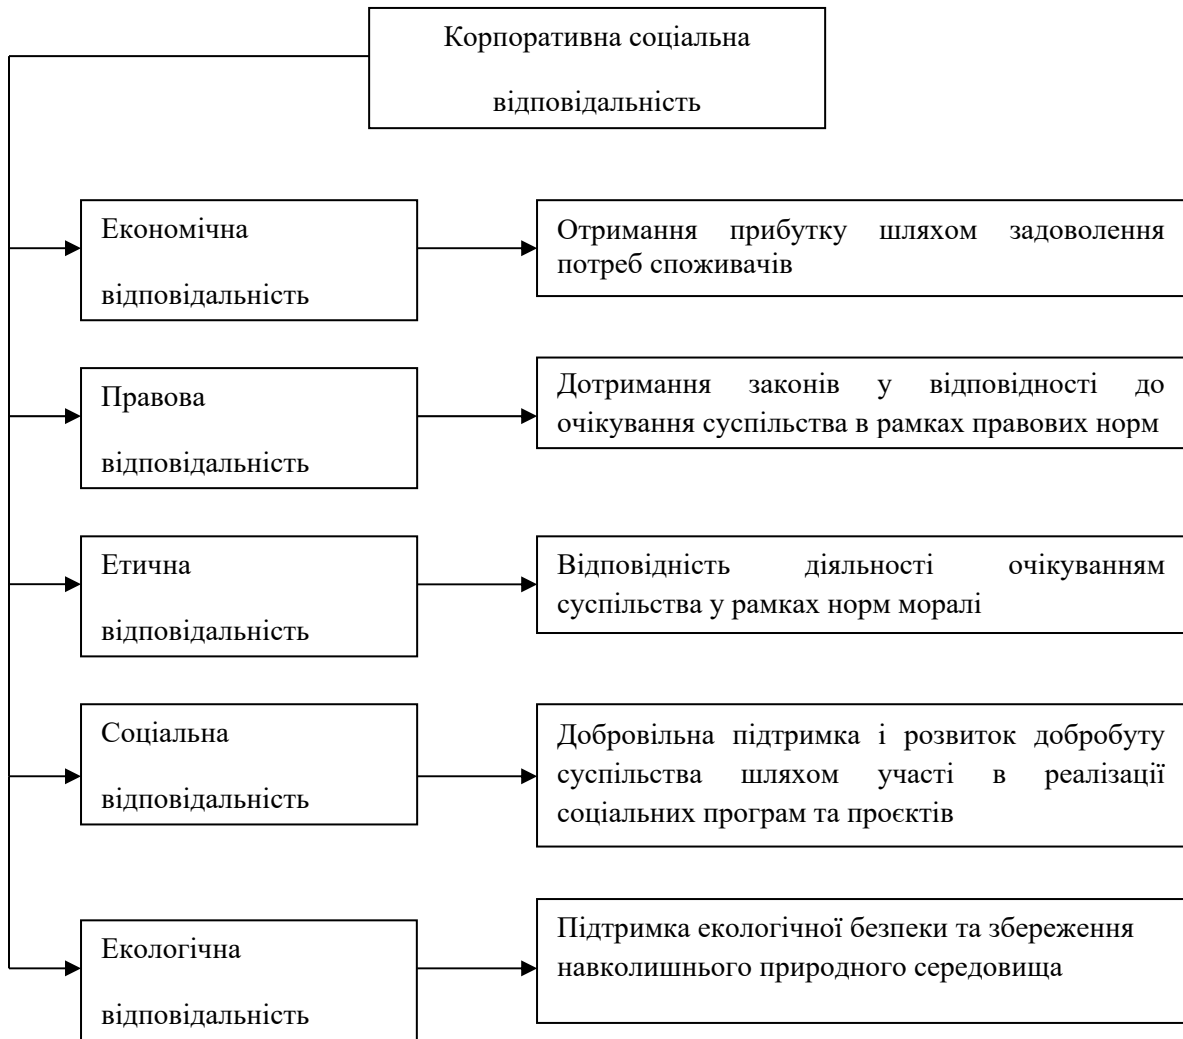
Корпоративна соціальна відповідальність

Економічна відповідальність

Отримання прибутку шляхом задоволення потреб споживачів

Правова відповідальність

Дотримання законів у відповідності до очікування суспільства в рамках правових норм

Етична відповідальність

Відповідність діяльності очікуванням суспільства у рамках норм моралі

Соціальна відповідальність

Добровільна підтримка і розвиток добробуту суспільства шляхом участі в реалізації соціальних програм та проєктів

Екологічна відповідальність

Підтримка екологічної безпеки та збереження навколишнього природного середовища